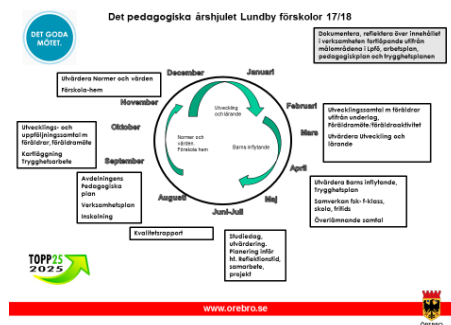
DET GODA MÖTET.

Det pedagogiska årshjulet Lundby förskolor 17/18

Dokumentera, reflektera över innehållet i verksamheten fortlöpande utifrån målområdena i Lpfö, arbetsplan, pedagogiskplan och trygghetsplanen

Utvärdera Normer och värden
Förskola-hem

December

Januari

November

Februari

Utvecklingssamtal m föräldrar utifrån underlag, Föräldramöte/föräldraaktivitet
Utvärdera Utveckling och lärande

Utvecklings- och uppföljningssamtal m föräldrar, föräldramöte
Kartläggning Trygghetsarbete

Oktober

Utveckling och lärande

Normer och värden, Förskola hem

Barns inflytande

Mars

September

April

Avdelningens Pedagogiska plan
Verksamhetsplan
Inskolning

Maj

Utvärdera Barns inflytande, Trygghetsplan
Samverkan fsk- f-klass, skola, fritids
Överlämnande samtal

Augusti

Juni-Juli

Kvalitetsrapport

Studiedag, utvärdering, Planering inför ht. Reflektionstid, samarbete, projekt

TOPP25 2025

www.orebro.se

Örebro